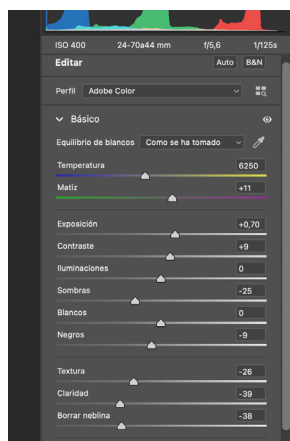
ISO 400 24-70a44 mm f/5,6 1/125s

Editar Auto B&N

Perfil Adobe Color

Básico

Equilibrio de blancos Como se ha tomado

Temperatura 6250

Matiz +11

Exposición +0,70

Contraste +9

Iluminaciones 0

Sombras -25

Blancos 0

Negros -9

Textura -26

Claridad -39

Borrar neblina -38